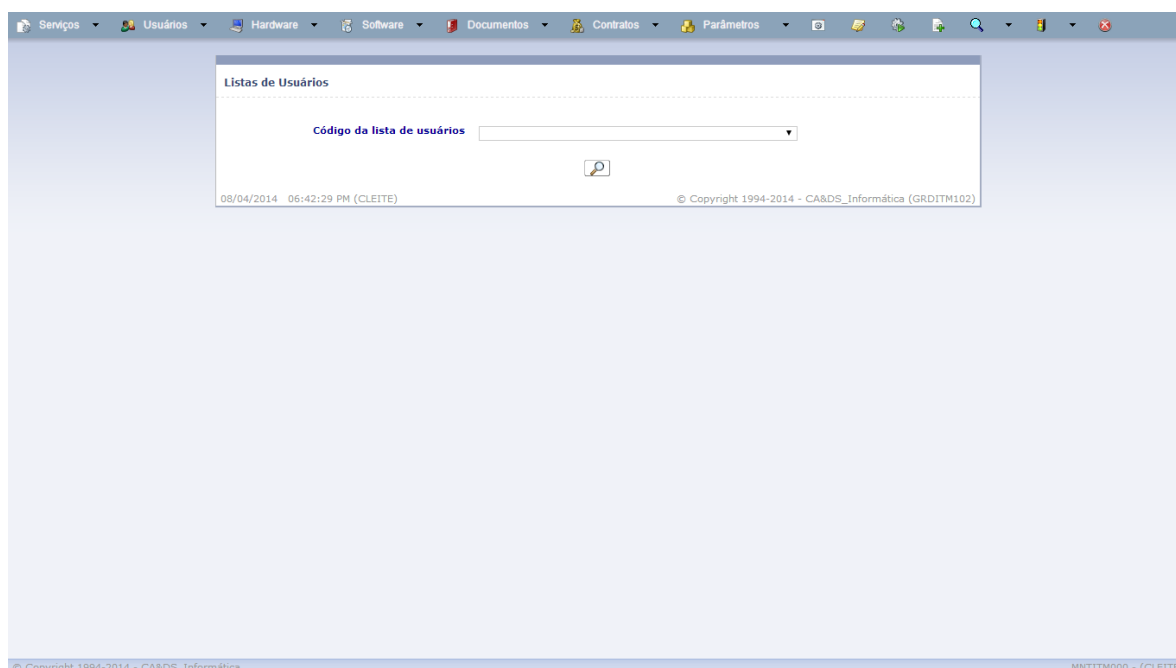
Serviços ▾ Usuários ▾ Hardware ▾ Software ▾ Documentos ▾ Contratos ▾ Parâmetros ▾

Listas de Usuários

Código da lista de usuários

08/04/2014 06:42:29 PM (CLEITE)

© Copyright 1994-2014 - CA&DS_Informática (GRDITM102)

© Copyright 1994-2014 - CA&DS_Informática

MNTITM000 - (CLEIT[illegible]